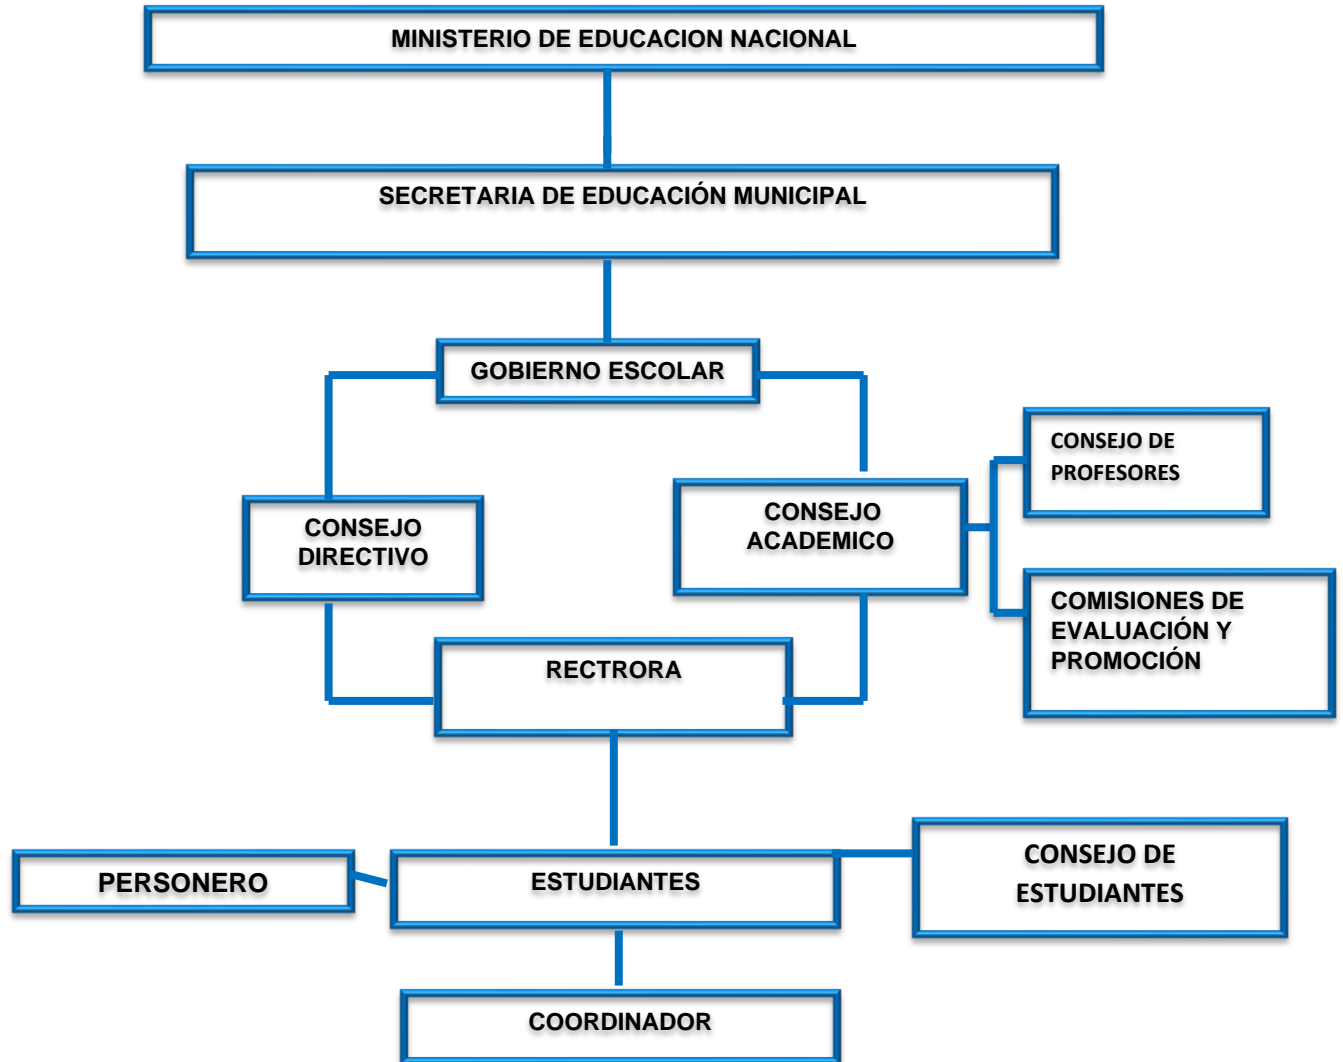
MINISTERIO DE EDUCACION NACIONAL

SECRETARIA DE EDUCACIÓN MUNICIPAL

GOBIERNO ESCOLAR

CONSEJO DIRECTIVO

CONSEJO ACADEMICO

CONSEJO DE PROFESORES

COMISIONES DE EVALUACIÓN Y PROMOCIÓN

RECTRORA

PERSONERO

ESTUDIANTES

CONSEJO DE ESTUDIANTES

COORDINADOR